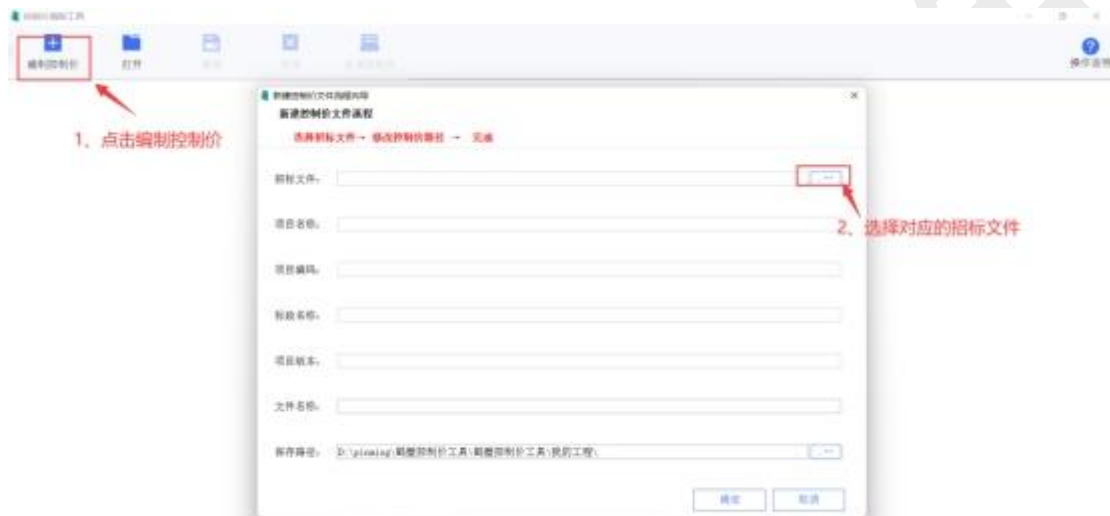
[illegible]

编制控制价

打开

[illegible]

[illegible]

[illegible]

操作说明

1、点击编制控制价

新建控制价文件流程向导

新建控制价文件流程

选择招标文件 → 修改控制价路径 → 完成

招标文件：

...

2、选择对应的招标文件

项目名称：

项目编码：

标段名称：

项目版本：

文件名称：

保存路径： D:\pinming\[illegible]控制价工具\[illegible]控制价工具\我的工程\

...

确定

取消